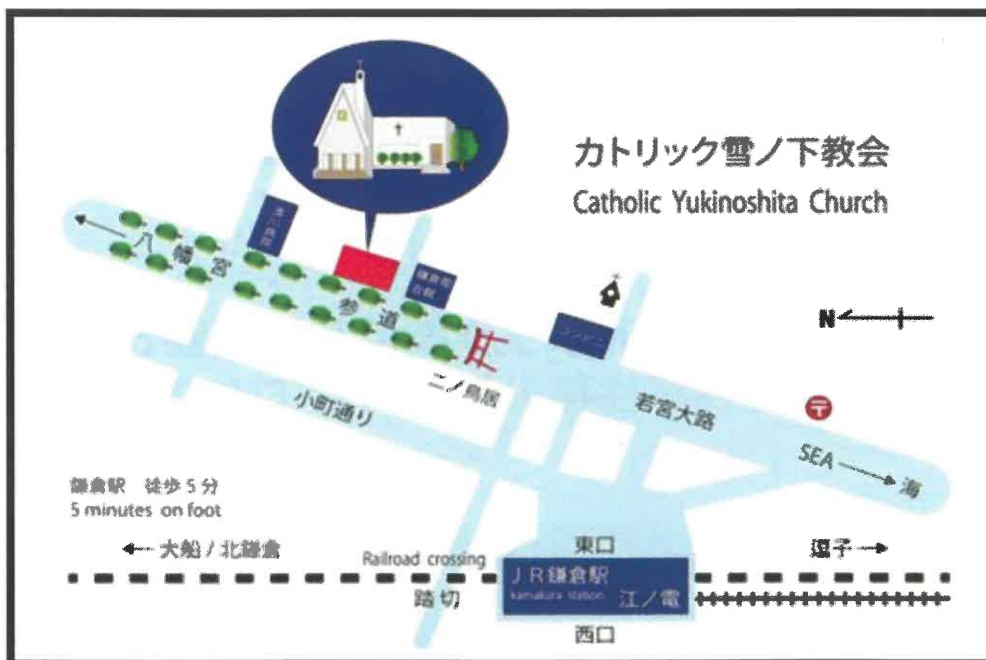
カトリック雪ノ下教会
Catholic Yukinoshita Church

八幡宮
参道
二ノ鳥居
小町通り
若宮大路
コンビニ
鎌倉彫会館
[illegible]

N

SEA → 海

鎌倉駅　徒歩５分
5 minutes on foot

← 大船 / 北鎌倉
Railroad crossing
踏切
東口
ＪＲ鎌倉駅
Kamakura station
江ノ電
西口
逗子 →